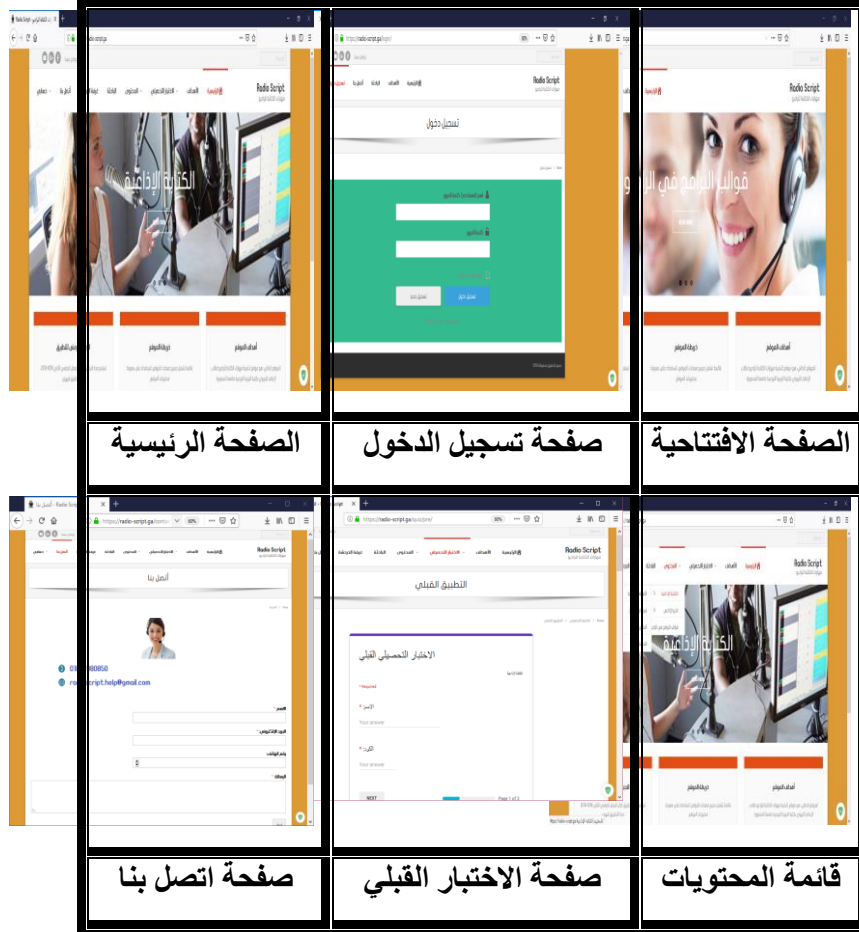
Radio Script

قوالب البرامج في الراديو

أهداف الموقع

خريطة الموقع

الصفحة الافتتاحية

https://radio-script.ga/login/

Radio Script

الرئيسية

تسجيل دخول

تسجيل دخول

صفحة تسجيل الدخول

Radio Script

الرئيسية

الأهداف

الاختبار التحصيلي

المحتوى

الكتابة الإذاعية

أهداف الموقع

خريطة الموقع

الصفحة الرئيسية

Radio Script

الرئيسية

الأهداف

الاختبار التحصيلي

الكتابة الإذاعية

أهداف الموقع

خريطة الموقع

قائمة المحتويات

https://radio-script.ga/quizpre/

Radio Script

الرئيسية

الأهداف

الاختبار التحصيلي

المحتوى

التطبيق القبلي

الاختبار التحصيلي القبلي

Your answer

Your answer

NEXT

Page 1 of 2

صفحة الاختبار القبلي

أتصل بنا

https://radio-script.ga/contact/

Radio Script

الرئيسية

المحتوى

أتصل بنا

01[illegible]80850

ro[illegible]script.help@gmail.com

الاسم

البريد الإلكتروني

رقم الهاتف

الرسالة

صفحة اتصل بنا